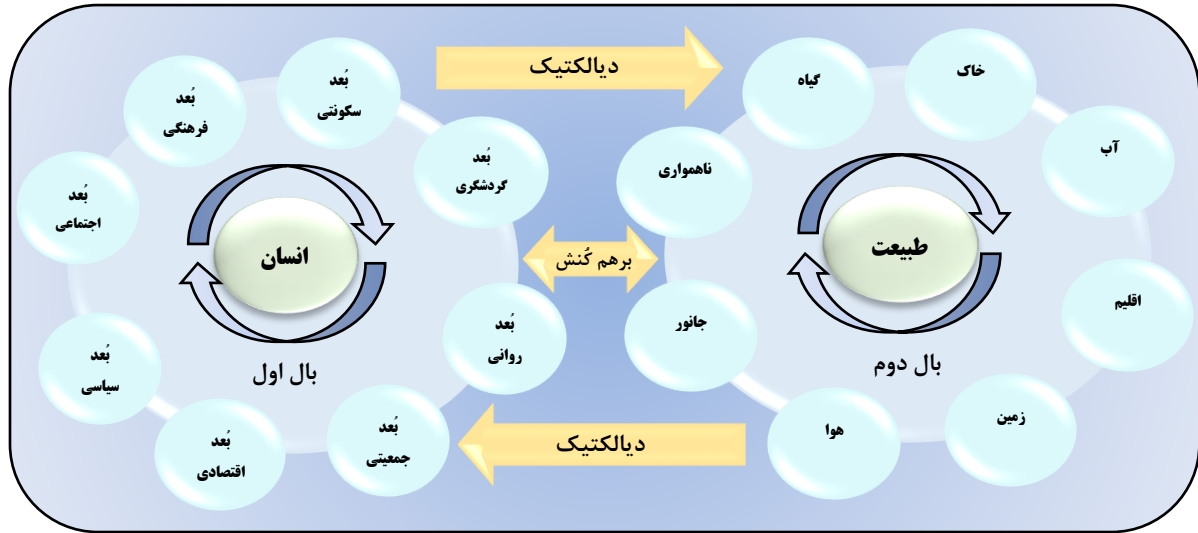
دیالکتیک

بُعد فرهنگی

بُعد سکونتی

بُعد اجتماعی

بُعد گردشگری

انسان

برهم کُنش

بُعد روانی

بُعد سیاسی

بال اول

بُعد اقتصادی

بُعد جمعیتی

دیالکتیک

گیاه

خاک

آب

ناهمواری

طبیعت

اقلیم

جانور

بال دوم

زمین

هوا